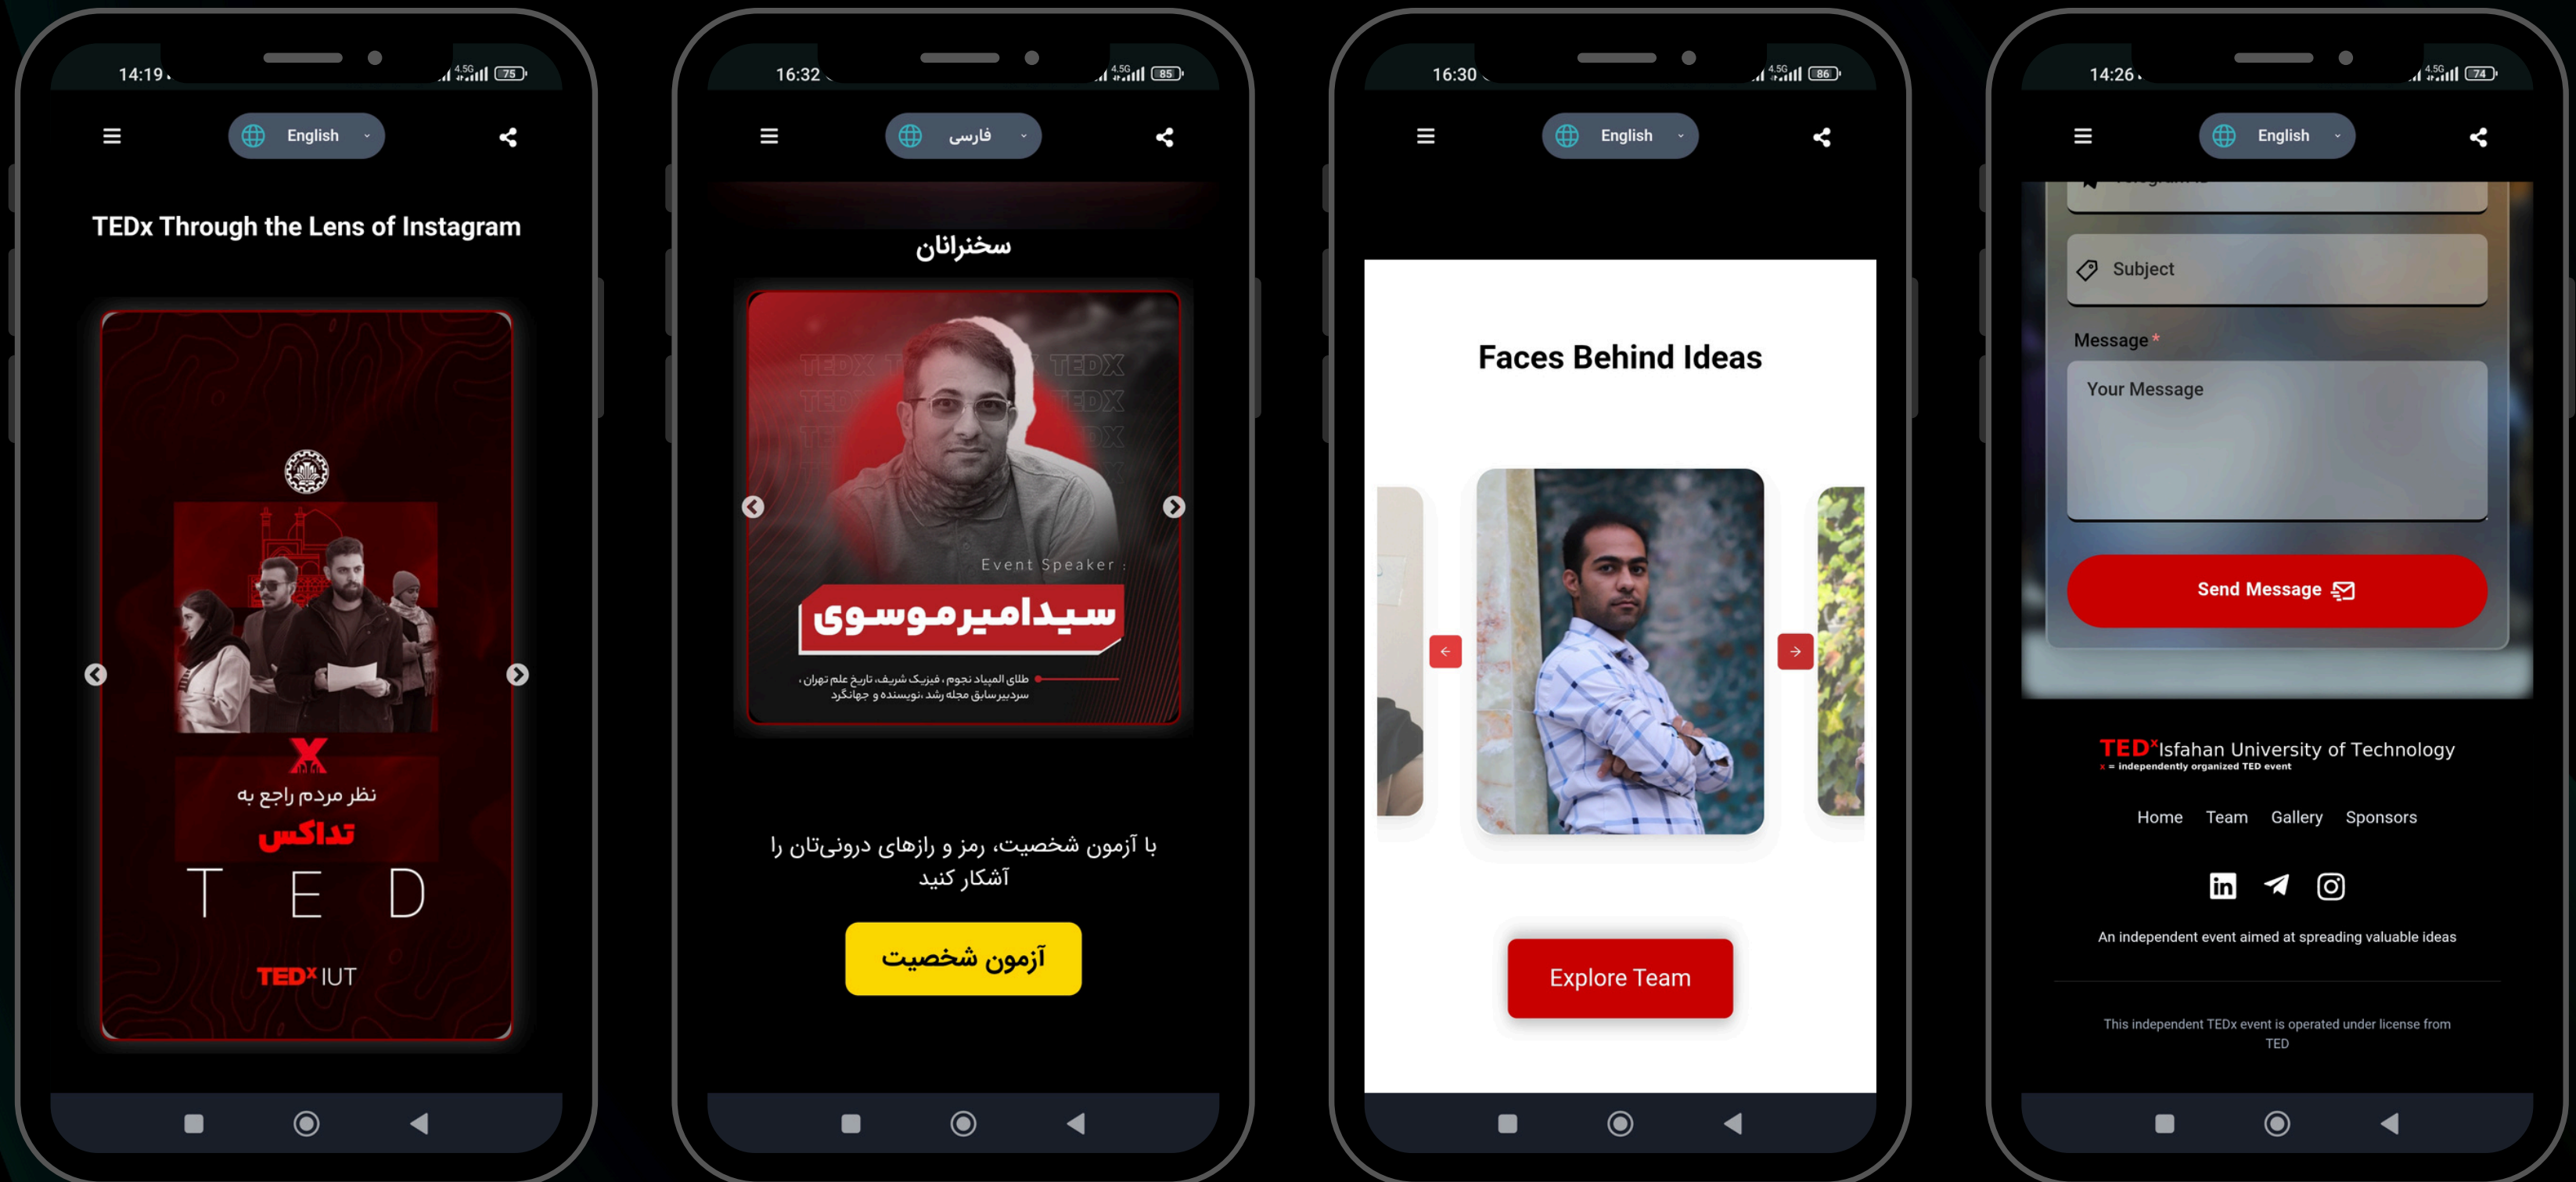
14:19 4.5G 75

English

TEDx Through the Lens of Instagram

X

نظر مردم راجع به

تداکس

T E D

TEDx IUT

16:32 4.5G 85

فارسی

سخنرانان

TEDX TEDX

Event Speaker :

سیدامیرموسوی

طلای المپیاد نجوم، فیزیک شریف، تاریخ علم تهران، سردبیر سابق مجله رشد ،نویسنده و جهانگرد

با آزمون شخصیت، رمز و رازهای درونی‌تان را آشکار کنید

آزمون شخصیت

16:30 4.5G 86

English

Faces Behind Ideas

Explore Team

14:26 4.5G 74

English

Subject

Message *

Your Message

Send Message

TEDx Isfahan University of Technology
x = independently organized TED event

Home Team Gallery Sponsors

An independent event aimed at spreading valuable ideas

This independent TEDx event is operated under license from TED